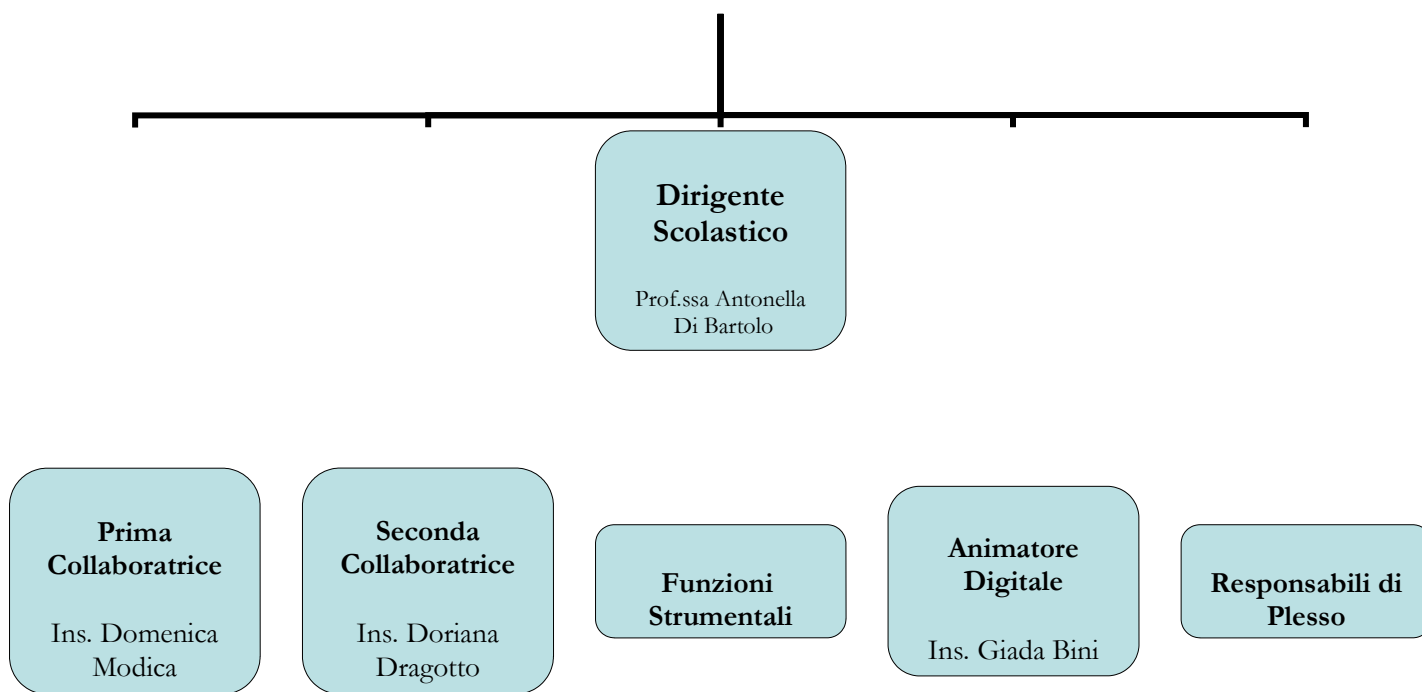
Dirigente Scolastico

Prof.ssa Antonella Di Bartolo

Prima Collaboratrice

Ins. Domenica Modica

Seconda Collaboratrice

Ins. Doriana Dragotto

Funzioni Strumentali

Animatore Digitale

Ins. Giada Bini

Responsabili di Plesso